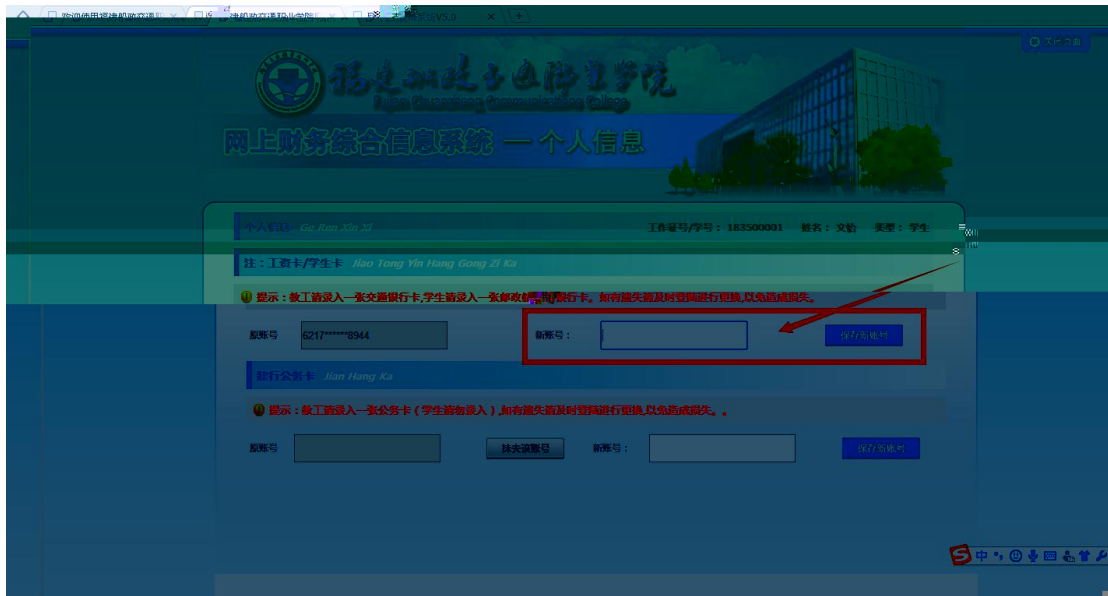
欢迎使用福建船政交通职 × | 福建船政交通职业学院 × | 系统V5.0 ×

安全退出

福建船政交通职业学院
Fujian Chuanzheng Communications College

网上财务综合信息系统 — 个人信息

个人信息 Ge Ren Xin Xi 工作证号/学号：183500001 姓名：文勤 类型：学生

注：工资卡/学生卡 Jiao Tong Yin Hang Gong Zi Ka

提示：教工请录入一张交通银行卡,学生请录入一张邮政储蓄银行卡。如有遗失请及时登陆进行更换,以免造成损失。

原账号 6217******8944 新账号： 保存新账号

建行公务卡 Jian Hang Ka

提示：教工请录入一张公务卡（学生请勿录入）,如有遗失请及时登陆进行更换,以免造成损失。。

原账号 抹去该账号 新账号： 保存新账号

S 中 ·, ☺ 🎤 ⌨ 👕 🔧